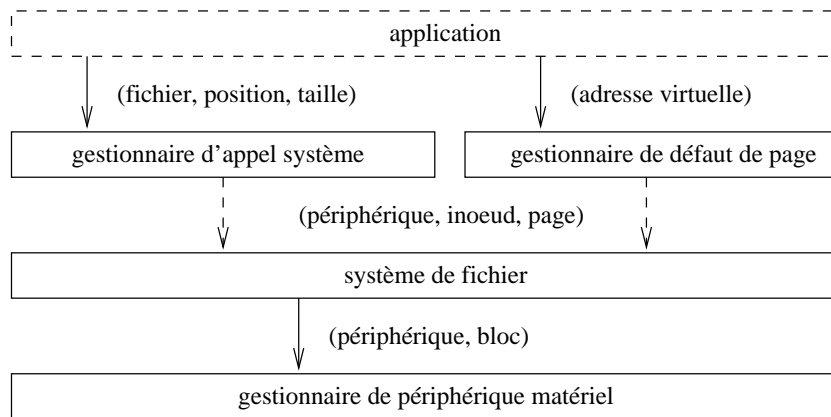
application

(fichier, position, taille)

(adresse virtuelle)

gestionnaire d'appel système

gestionnaire de défaut de page

(périphérique, inoeud, page)

système de fichier

(périphérique, bloc)

gestionnaire de périphérique matériel